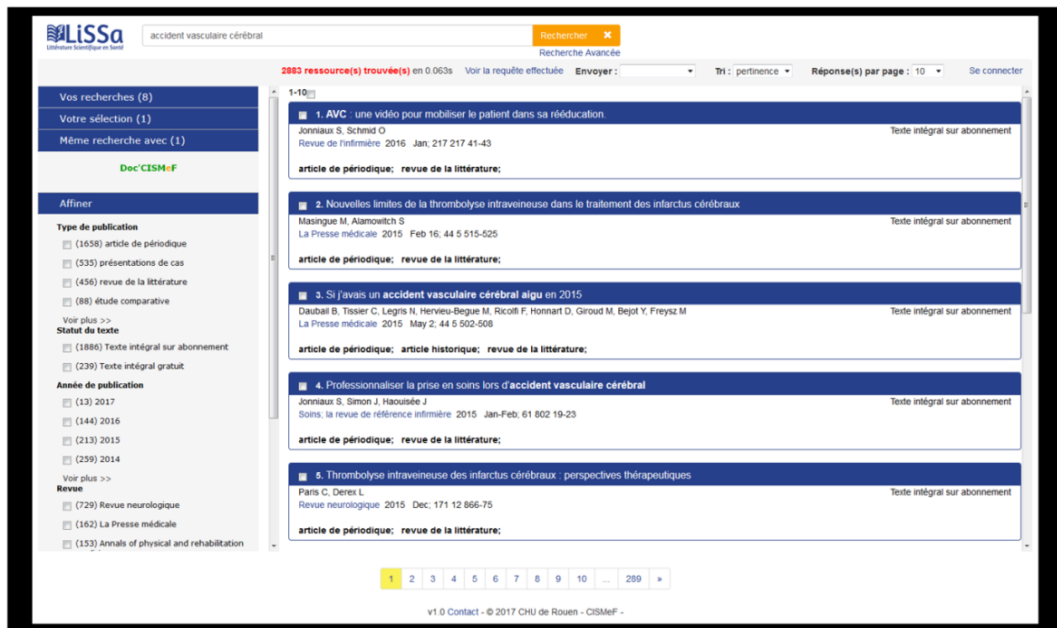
LiSSa
Littérature Scientifique en Santé

accident vasculaire cérébral

Rechercher ✖

Recherche Avancée

2883 ressource(s) trouvée(s) en 0.063s Voir la requête effectuée Envoyer : Tri : pertinence Réponse(s) par page : 10 Se connecter

Vos recherches (8)
Votre sélection (1)
Même recherche avec (1)

Doc'CISMeF

Affiner

Type de publication
(1658) article de périodique
(535) présentations de cas
(456) revue de la littérature
(88) étude comparative
Voir plus >>

Statut du texte
(1886) Texte intégral sur abonnement
(239) Texte intégral gratuit

Année de publication
(13) 2017
(144) 2016
(213) 2015
(259) 2014
Voir plus >>

Revue
(729) Revue neurologique
(162) La Presse médicale
(153) Annals of physical and rehabilitation

1-10

1. AVC : une vidéo pour mobiliser le patient dans sa rééducation.
Jonniaux S, Schmid O
Revue de l'infirmière 2016 Jan; 217 217 41-43
Texte intégral sur abonnement
article de périodique; revue de la littérature;

2. Nouvelles limites de la thrombolyse intraveineuse dans le traitement des infarctus cérébraux
Masingue M, Alamowitch S
La Presse médicale 2015 Feb 16; 44 5 515-525
Texte intégral sur abonnement
article de périodique; revue de la littérature;

3. Si j'avais un accident vasculaire cérébral aigu en 2015
Daubail B, Tissier C, Legris N, Hervieu-Begue M, Ricolfi F, Honnart D, Giroud M, Bejot Y, Freysz M
La Presse médicale 2015 May 2; 44 5 502-508
Texte intégral sur abonnement
article de périodique; article historique; revue de la littérature;

4. Professionnaliser la prise en soins lors d'accident vasculaire cérébral
Jonniaux S, Simon J, Haouisée J
Soins; la revue de référence infirmière 2015 Jan-Feb; 61 802 19-23
Texte intégral sur abonnement
article de périodique; revue de la littérature;

5. Thrombolyse intraveineuse des infarctus cérébraux : perspectives thérapeutiques
Paris C, Derex L
Revue neurologique 2015 Dec; 171 12 866-75
Texte intégral sur abonnement
article de périodique; revue de la littérature;

1 2 3 4 5 6 7 8 9 10 ... 289 »

v1.0 Contact - © 2017 CHU de Rouen - CISMeF -